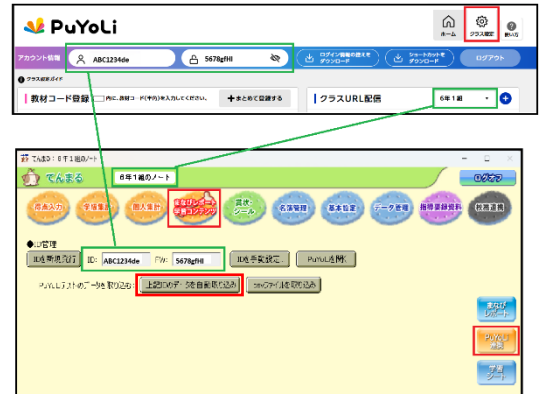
PuYoLi

ホーム

クラス設定

使い方

アカウント情報

ABC1234de

5678gfHI

ログイン情報の控えをダウンロード

ショートカットをダウンロード

ログアウト

クラス設定ガイド

教材コード登録

内に、教材コード(半角)を入力してください。

まとめて登録する

クラスURL配信

6年1組

でんまる：6年1組のノート

でんまる

6年1組のノート

ログオフ

成績入力

学級集計

個人集計

家庭学習レポート学習コンテンツ

資料・シール

名簿管理

基本設定

データ管理

指導要録資料

教務連携

●ID管理

ID再発行

ID:

ABC1234de

PW:

5678gfHI

ID再発行設定

PuYoLi起動

PuYoLiテストのデータを取り込む：

上記IDのデータを自動取り込み

csvファイルを取り込み

家庭学習レポート

学習コンテンツ

学習シート